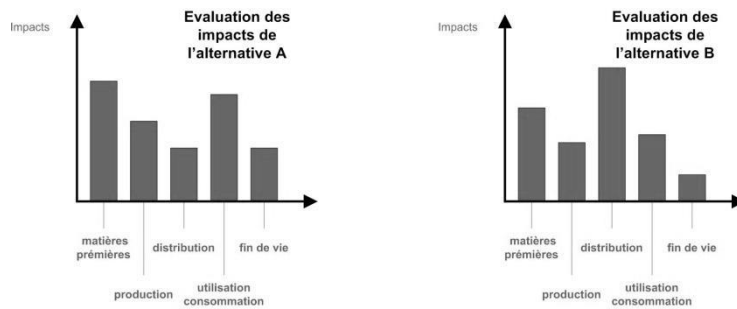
Impacts

Evaluation des impacts de l'alternative A

matières prémières

production

distribution

utilisation consommation

fin de vie

Impacts

Evaluation des impacts de l'alternative B

matières prémières

production

distribution

utilisation consommation

fin de vie